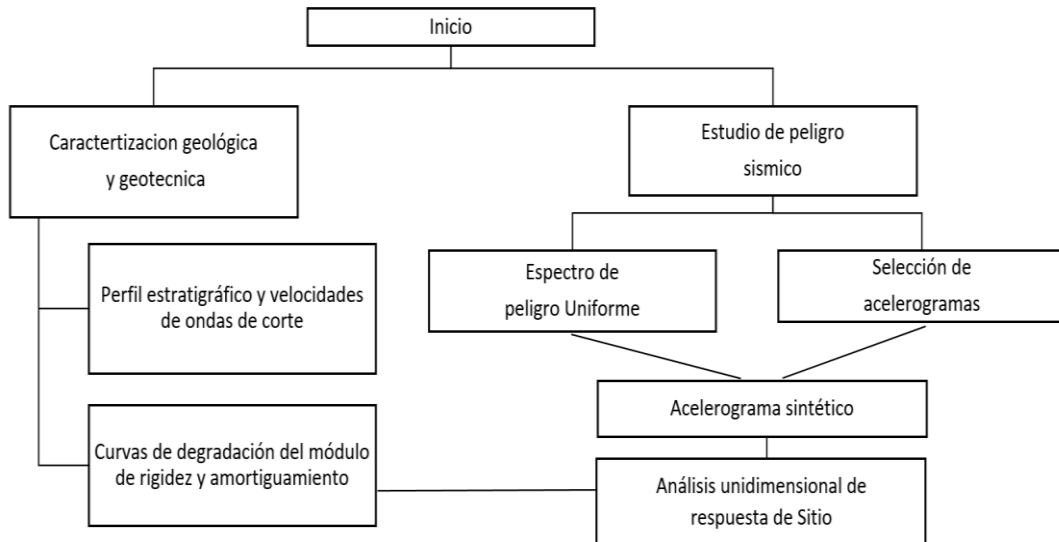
Inicio

Caractertizacion geológica y geotecnica

Perfil estratigráfico y velocidades de ondas de corte

Curvas de degradación del módulo de rigidez y amortiguamiento

Estudio de peligro sismico

Espectro de peligro Uniforme

Selección de acelerogramas

Acelerograma sintético

Análisis unidimensional de respuesta de Sitio